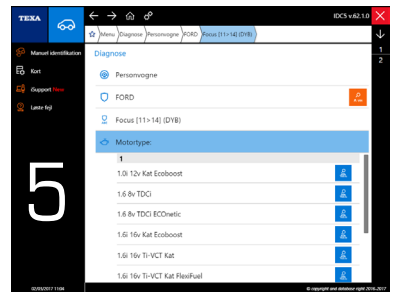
TEXA

IDC5 v.62.1.0

Menu Diagnose Personvogne FORD Focus [11>14] (DYB)

1
2

Manuel identifikation
Kort
iSupport Nem
Læste fejl

Diagnose

Personvogne

FORD

Focus [11>14] (DYB)

Motortype:

1

1.0i 12v Kat Ecoboost
1.6 8v TDCi
1.6 8v TDCi ECOnetic
1.6i 16v Kat Ecoboost
1.6i 16v Ti-VCT Kat
1.6i 16v Ti-VCT Kat FlexiFuel

5

02/05/2017 11:04

© copyright and database right 2016-2017